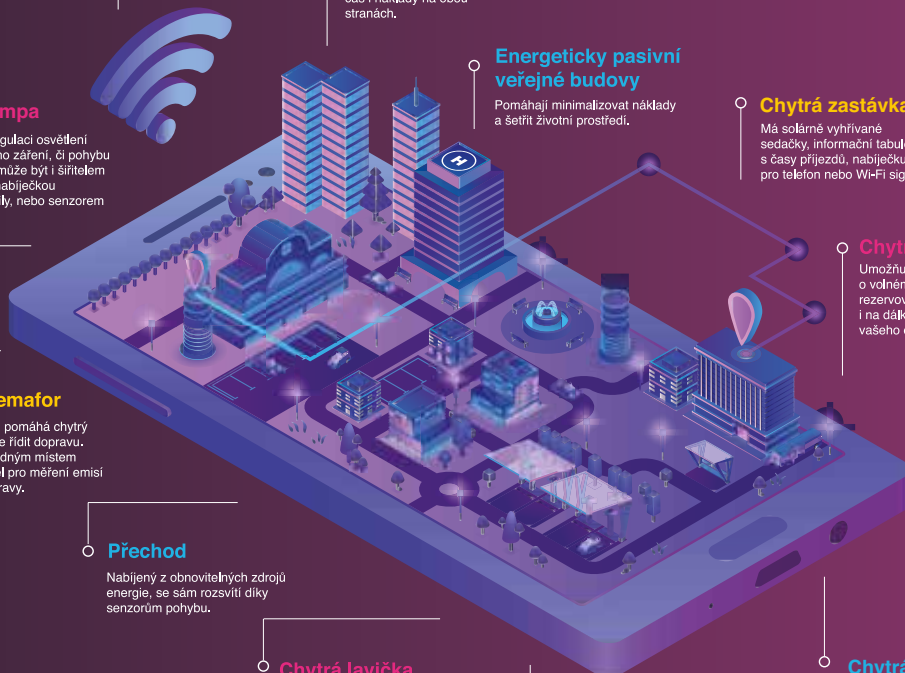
čas i náklady na obou stranách.

Energeticky pasivní veřejné budovy

Pomáhají minimalizovat náklady a šetřit životní prostředí.

Chytrá zastávka

Má solárně vyhřívané sedačky, informační tabul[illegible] s časy příjezdů, nabíječku pro telefon nebo Wi-Fi sig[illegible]

mpa

gulaci osvětlení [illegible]ho záření, či pohybu může být i šiřitelem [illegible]abíječkou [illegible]ly, nebo senzorem

Chyt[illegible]

Umožňu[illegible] o volné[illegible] rezervov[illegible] i na dálk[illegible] vašeho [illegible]

emafor

pomáhá chytrý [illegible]e řídit dopravu. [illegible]dným místem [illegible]l pro měření emisí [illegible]ravy.

Přechod

Nabíjený z obnovitelných zdrojů energie, se sám rozsvítí díky senzorům pohybu.

Chytrá lavička

Chytr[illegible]